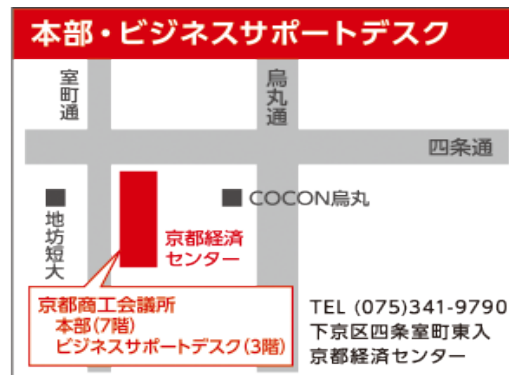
本部・ビジネスサポートデスク

室町通

烏丸通

四条通

■ COCON烏丸

■ 地坊短大

京都経済センター

京都商工会議所
本部(7階)
ビジネスサポートデスク(3階)

TEL (075)341-9790
下京区四条室町東入
京都経済センター